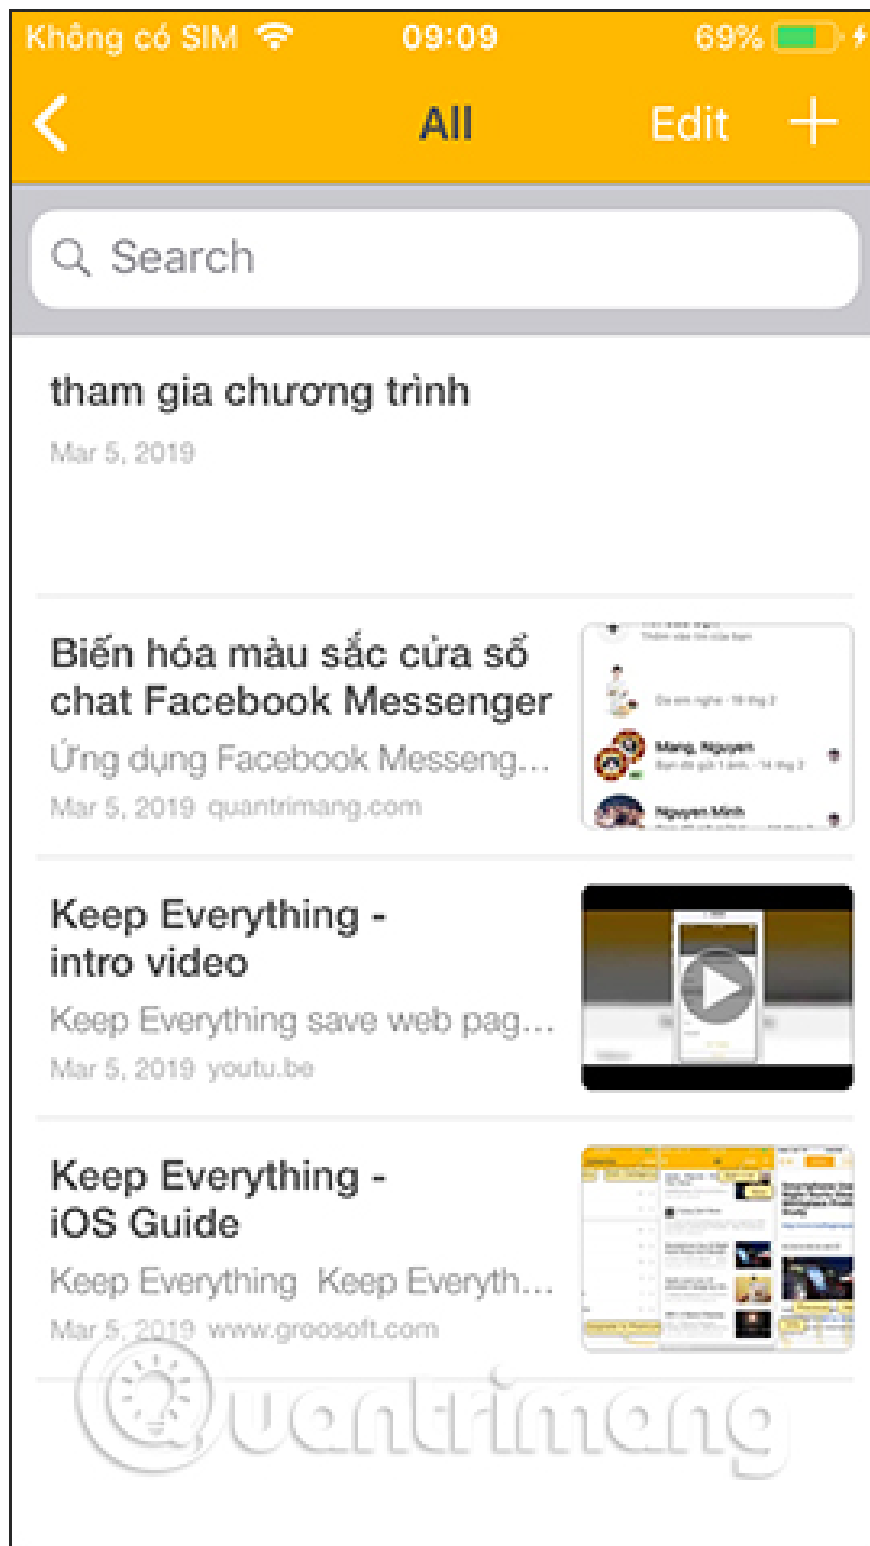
Không có SIM 09:09 69%

All Edit +

Search

tham gia chương trình
Mar 5, 2019

Biến hóa màu sắc cửa sổ chat Facebook Messenger
Ứng dụng Facebook Messeng...
Mar 5, 2019 quantrimang.com

Keep Everything - intro video
Keep Everything save web pag...
Mar 5, 2019 youtu.be

Keep Everything - iOS Guide
Keep Everything Keep Everyth...
Mar 5, 2019 www.groosoft.com

Quantrimang